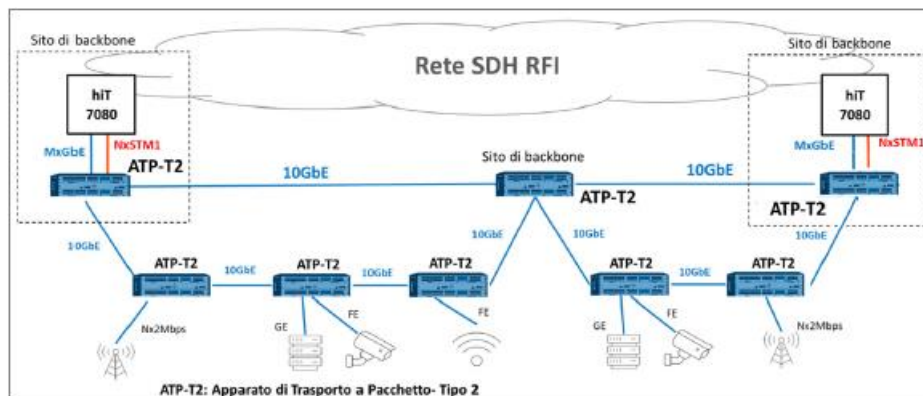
Sito di backbone

Rete SDH RFI

Sito di backbone

hiT 7080

MxGbE

NxSTM1

ATP-T2

10GbE

Sito di backbone

10GbE

hiT 7080

MxGbE

NxSTM1

ATP-T2

ATP-T2

10GbE

10GbE

10GbE

10GbE

ATP-T2

10GbE

ATP-T2

10GbE

ATP-T2

ATP-T2

10GbE

ATP-T2

Nx2Mbps

GE

FE

FE

GE

FE

Nx2Mbps

ATP-T2: Apparato di Trasporto a Pacchetto- Tipo 2